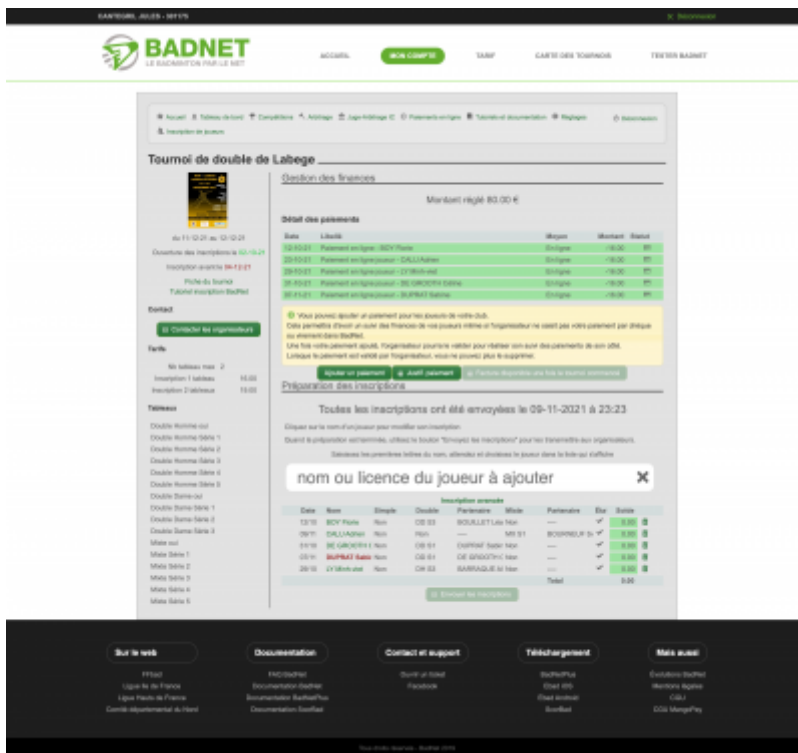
CANTEGRIL JULES - 301175

Déconnexion

BADNET
LE BADMINTON PAR LE NET

ACCUEIL
MON COMPTE
TARIF
CARTE DES TOURNOIS
TESTER BADNET

Accueil
Tableau de bord
Compétitions
Arbitrage
Juge-Arbitrage IC
Paiements en ligne
Tutoriels et documentation
Réglages
Déconnexion
Inscription de joueurs

Tournoi de double de Labege

du 11-12-21 au 12-12-21

Ouverture des inscriptions le 02-10-21

Inscription avant le 09-12-21

Fiche du tournoi
Tutoriel inscription BadNet

Contact

Contacter les organisateurs

Tarifs

Nb tableaux max : 2
Inscription 1 tableau 15.00
Inscription 2 tableaux 19.00

Tableaux

Double Homme-oui
Double Homme Série 1
Double Homme Série 2
Double Homme Série 3
Double Homme Série 4
Double Homme Série 5
Double Dame-oui
Double Dame Série 1
Double Dame Série 2
Double Dame Série 3
Mixte oui
Mixte Série 1
Mixte Série 2
Mixte Série 3
Mixte Série 4
Mixte Série 5

Gestion des finances

Montant réglé 80.00 €

Détail des paiements

| Date | Libellé | Moyen | Montant | Statut |
|---|---|---|---|---|
| 12-10-21 | Paiement en ligne - BOY Florie | En ligne | 16.00 | |
| 20-10-21 | Paiement en ligne joueur - DALLIAdrien | En ligne | 16.00 | |
| 20-10-21 | Paiement en ligne joueur - LY Minh-viet | En ligne | 16.00 | |
| 21-10-21 | Paiement en ligne joueur - DE GROOTH Edène | En ligne | 16.00 | |
| 07-11-21 | Paiement en ligne joueur - DUPRAT Sabine | En ligne | 16.00 | |

Vous pouvez ajouter un paiement pour les joueurs de votre club.
Cela permettra d'avoir un suivi des finances de vos joueurs même si l'organisateur ne saisit pas votre paiement par chèque ou virement dans BadNet.
Une fois votre paiement ajouté, l'organisateur pourra le valider pour réaliser son suivi des paiements de son côté.
Lorsque le paiement est validé par l'organisateur, vous ne pouvez plus le supprimer.

Ajouter un paiement
Avoir paiement
Facture disponible une fois le tournoi terminé

Préparation des inscriptions

Toutes les inscriptions ont été envoyées le 09-11-2021 à 23:23

Cliquez sur le nom d'un joueur pour modifier son inscription.
Quand la préparation est terminée, utilisez le bouton "Envoyez les inscriptions" pour les transmettre aux organisateurs.
Saisissez les premières lettres du nom, attendez et choisissez le joueur dans la liste qui s'affiche

nom ou licence du joueur à ajouter

Inscription envoyée

| Date | Nom | Simple | Double | Partenaire | Mixte | Partenaire | Etat | Solde |
|---|---|---|---|---|---|---|---|---|
| 12/10 | BOY Florie | Non | DB S3 | BOUILLET Léa | Non | — | ✓ | 0.00 |
| 09/11 | DALLIAdrien | Non | Non | — | MX S1 | BOSPNEUF B | ✓ | 0.00 |
| 21/10 | DE GROOTH E | Non | DB S1 | DUPRAT Sabin | Non | — | ✓ | 0.00 |
| 07/11 | DUPRAT Sabin | Non | DB S1 | DE GROOTH E | Non | — | ✓ | 0.00 |
| 20/10 | LY Minh-viet | Non | DH S3 | BARRAQUE M | Non | — | ✓ | 0.00 |
| | | | | | | Total | | 0.00 |

Envoyer les inscriptions

Sur le web
FFbad
Ligue Ile de France
Ligue Hauts de France
Comité départemental du Nord

Documentation
FAQ BadNet
Documentation BadNet
Documentation BadNetPlus
Documentation ScorBad

Contact et support
Ouvrir un ticket
Facebook

Téléchargement
BadNetPlus
Client iOS
Client Android
ScorBad

Mais aussi
Evolutions BadNet
Mentions légales
CGU
CGU MangoPay

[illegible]